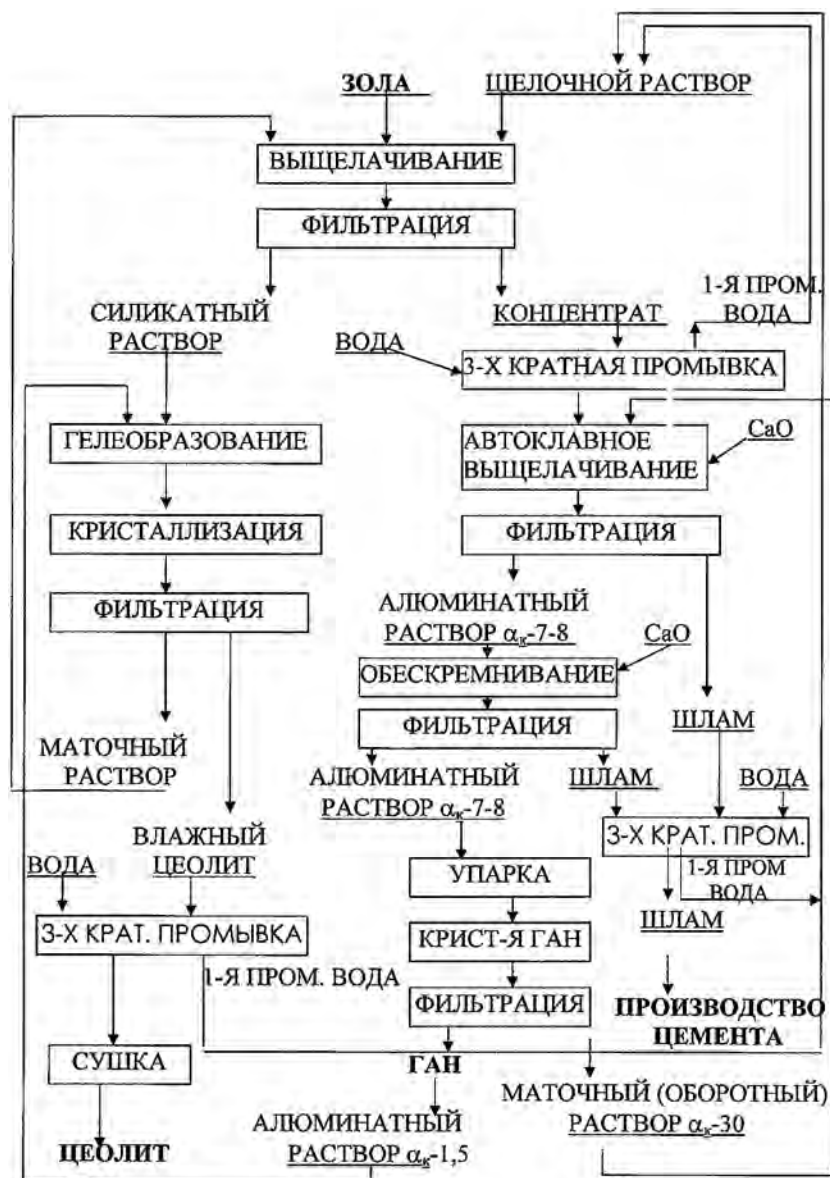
ЗОЛА
ЩЕЛОЧНОЙ РАСТВОР
ВЫЩЕЛАЧИВАНИЕ
ФИЛЬТРАЦИЯ
СИЛИКАТНЫЙ РАСТВОР
КОНЦЕНТРАТ
1-Я ПРОМ. ВОДА
ВОДА
3-Х КРАТНАЯ ПРОМЫВКА
ГЕЛЕОБРАЗОВАНИЕ
АВТОКЛАВНОЕ ВЫЩЕЛАЧИВАНИЕ
CaO
КРИСТАЛЛИЗАЦИЯ
ФИЛЬТРАЦИЯ
ФИЛЬТРАЦИЯ
АЛЮМИНАТНЫЙ РАСТВОР $\alpha_к$-7-8
CaO
ОБЕСКРЕМНИВАНИЕ
ФИЛЬТРАЦИЯ
ШЛАМ
МАТОЧНЫЙ РАСТВОР
АЛЮМИНАТНЫЙ РАСТВОР $\alpha_к$-7-8
ШЛАМ
ВОДА
ВЛАЖНЫЙ ЦЕОЛИТ
3-Х КРАТ. ПРОМ.
ВОДА
1-Я ПРОМ ВОДА
УПАРКА
3-Х КРАТ. ПРОМЫВКА
ШЛАМ
КРИСТ-Я ГАН
1-Я ПРОМ. ВОДА
ФИЛЬТРАЦИЯ
ПРОИЗВОДСТВО ЦЕМЕНТА
СУШКА
ГАН
МАТОЧНЫЙ (ОБОРОТНЫЙ) РАСТВОР $\alpha_к$-30
АЛЮМИНАТНЫЙ РАСТВОР $\alpha_к$-1,5
ЦЕОЛИТ